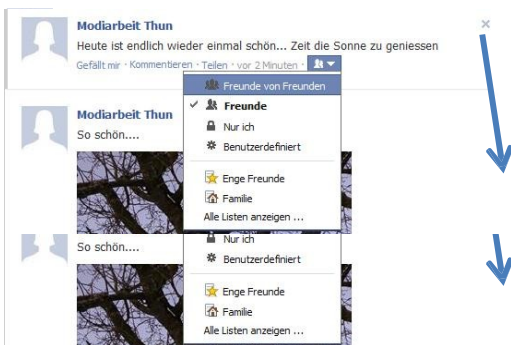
Modiarbeit Thun
Heute ist endlich wieder einmal schön... Zeit die Sonne zu geniessen
Gefällt mir · Kommentieren · Teilen · vor 2 Minuten ·

Freunde von Freunden
✓ Freunde
Nur ich
Benutzerdefiniert
Enge Freunde
Familie
Alle Listen anzeigen ...

Modiarbeit Thun
So schön....

So schön....

Nur ich
Benutzerdefiniert
Enge Freunde
Familie
Alle Listen anzeigen ...